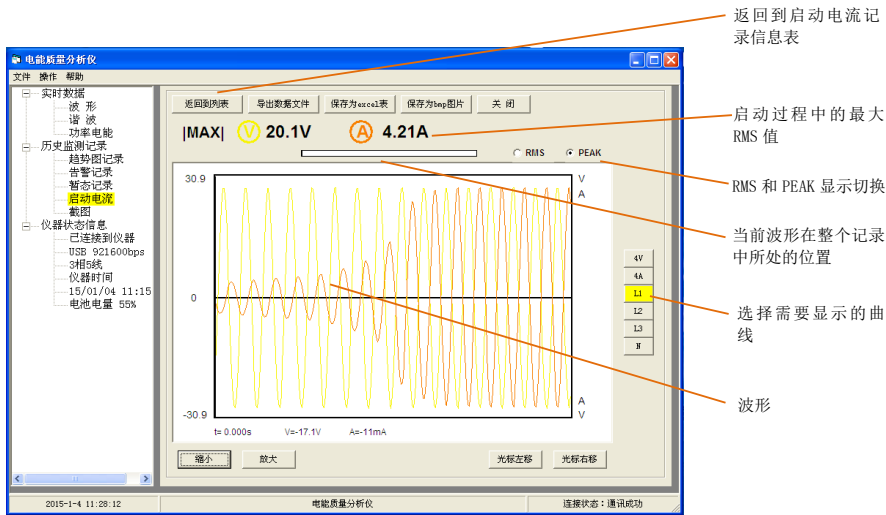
返回到启动电流记录信息表

启动过程中的最大RMS值

RMS和PEAK显示切换

当前波形在整个记录中所处的位置

选择需要显示的曲线

波形

电能质量分析仪

文件 操作 帮助

实时数据
波 形
谐 波
功率电能
历史监测记录
趋势图记录
告警记录
暂态记录
启动电流
截图
仪器状态信息
已连接到仪器
USB 921600bps
3相5线
仪器时间
15/01/04 11:15
电池电量 55%

返回到列表 导出数据文件 保存为excel表 保存为bmp图片 关 闭

|MAX| V 20.1V A 4.21A

RMS PEAK

30.9

0

-30.9

V
A

A
V

t= 0.000s V=-17.1V A=-11mA

4V
4A
L1
L2
L3
N

缩小 放大 光标左移 光标右移

2015-1-4 11:28:12 电能质量分析仪 连接状态：通讯成功